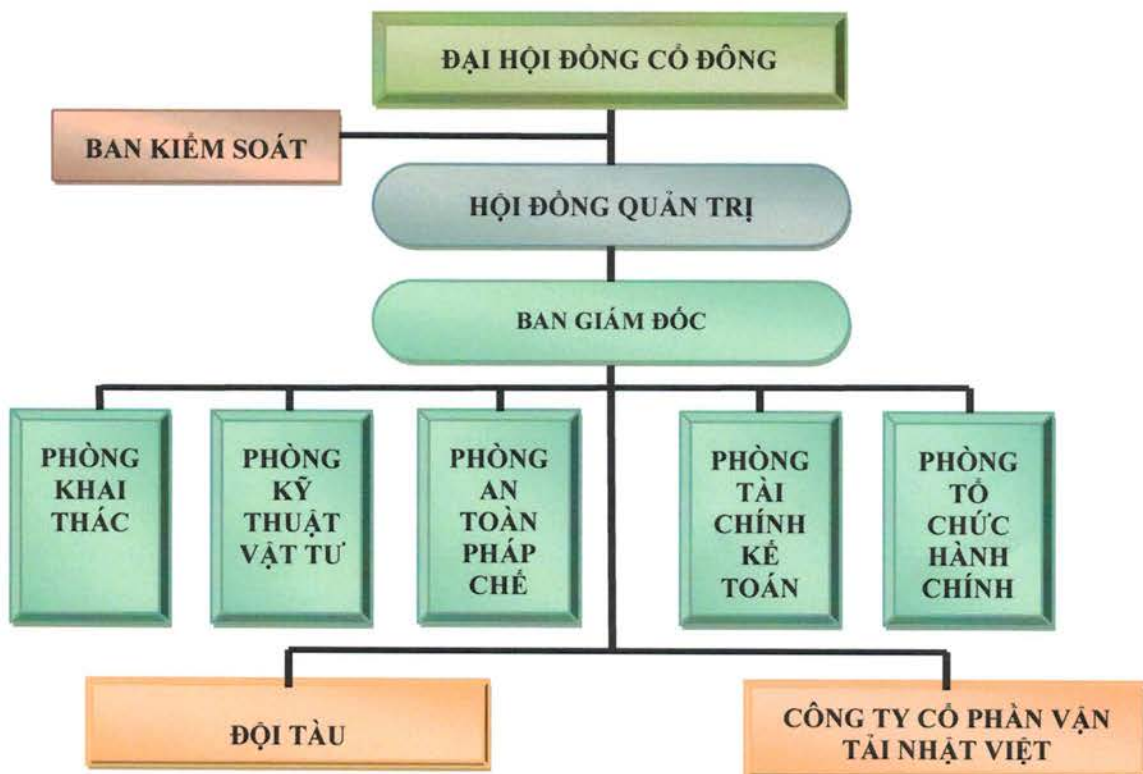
ĐẠI HỘI ĐỒNG CỔ ĐÔNG

BAN KIỂM SOÁT

HỘI ĐỒNG QUẢN TRỊ

BAN GIÁM ĐỐC

PHÒNG KHAI THÁC

PHÒNG KỸ THUẬT VẬT TƯ

PHÒNG AN TOÀN PHÁP CHẾ

PHÒNG TÀI CHÍNH KẾ TOÁN

PHÒNG TỔ CHỨC HÀNH CHÍNH

ĐỘI TÀU

CÔNG TY CỔ PHẦN VẬN TẢI NHẬT VIỆT